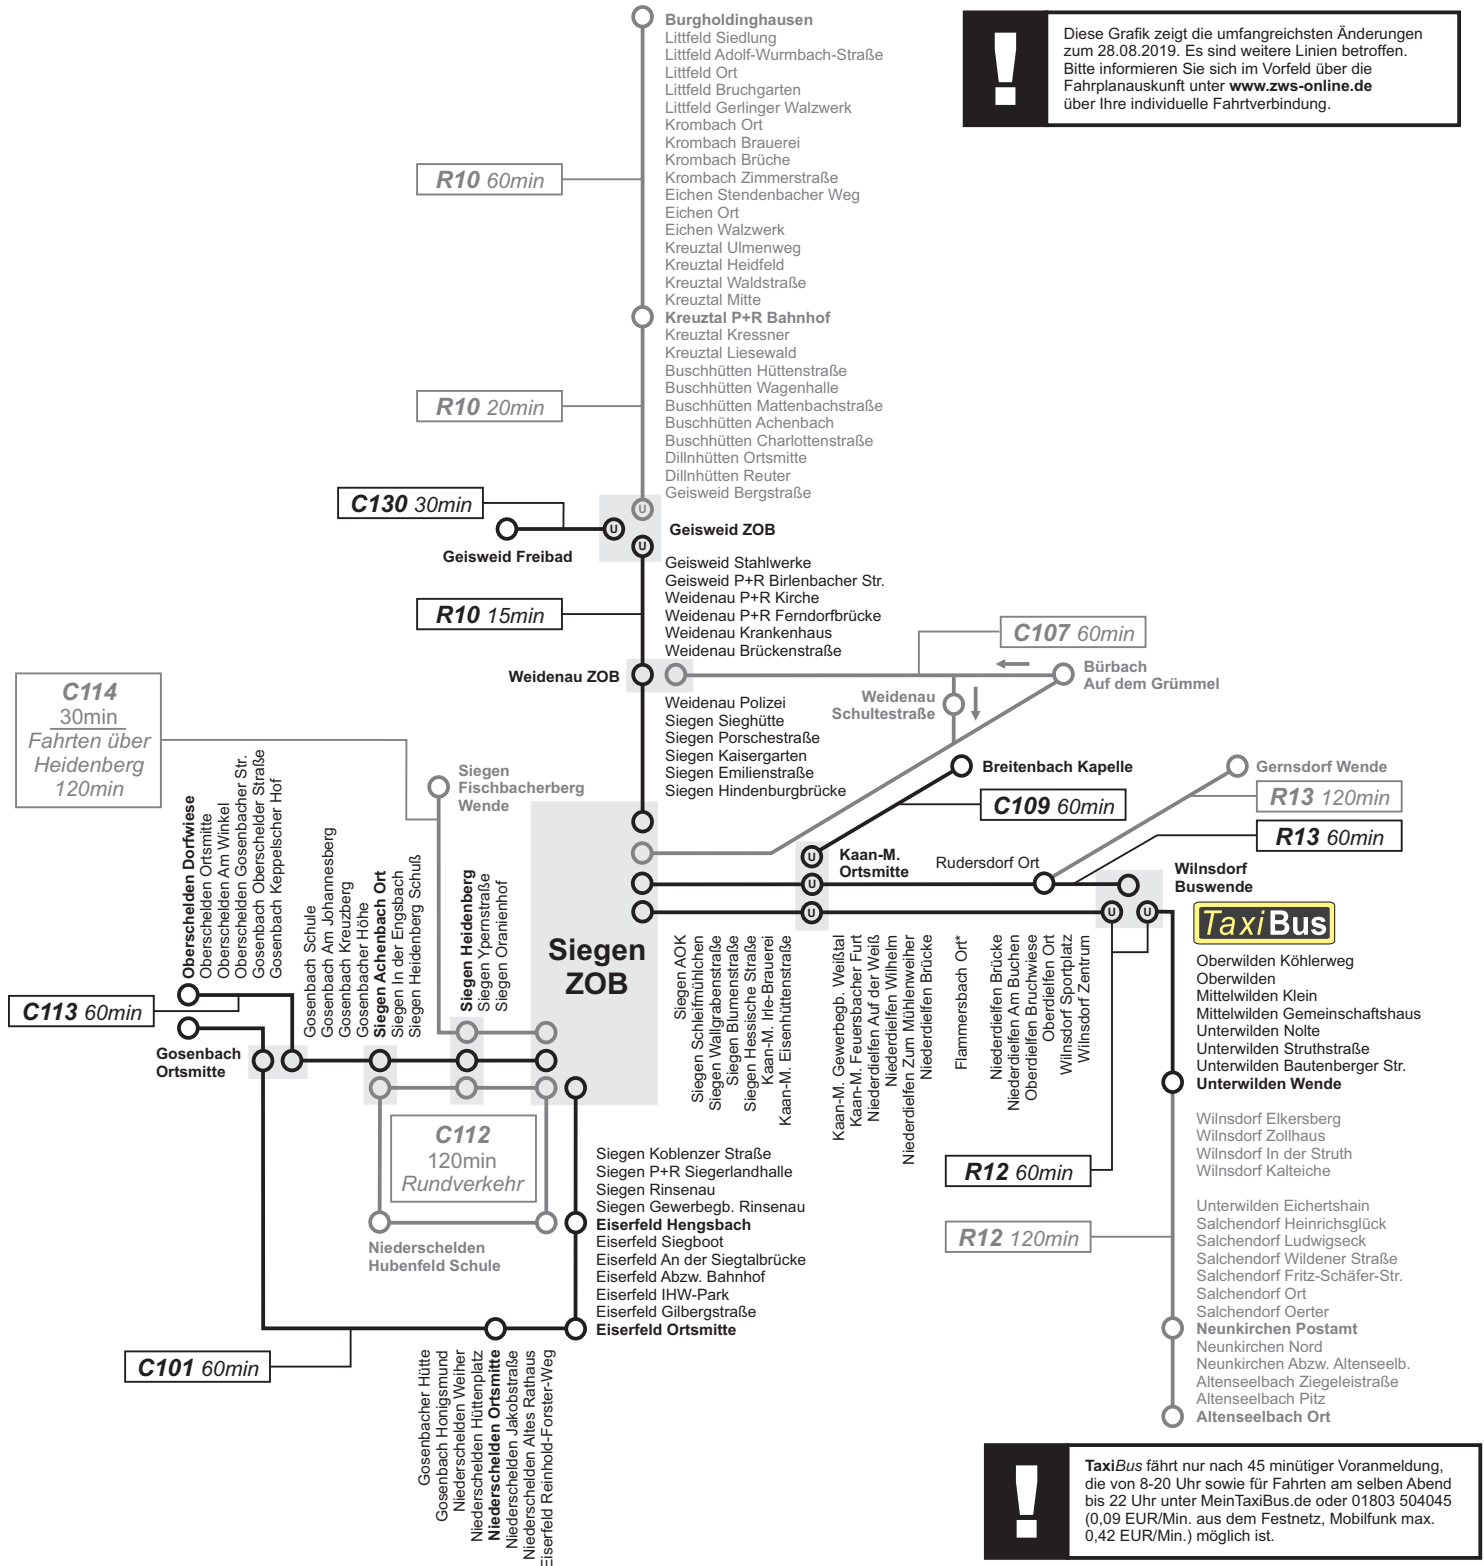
Burgholdinghausen
Littfeld Siedlung
Littfeld Adolf-Wurmbach-Straße
Littfeld Ort
Littfeld Bruchgarten
Littfeld Gerlinger Walzwerk
Krombach Ort
Krombach Brauerei
Krombach Brüche
Krombach Zimmerstraße
Eichen Stendenbacher Weg
Eichen Ort
Eichen Walzwerk
Kreuztal Ulmenweg
Kreuztal Heidfeld
Kreuztal Waldstraße
Kreuztal Mitte
Kreuztal P+R Bahnhof
Kreuztal Kressner
Kreuztal Liesewald
Buschhütten Hüttenstraße
Buschhütten Wagenhalle
Buschhütten Mattenbachstraße
Buschhütten Achenbach
Buschhütten Charlottenstraße
Dillnhütten Ortsmitte
Dillnhütten Reuter
Geisweid Bergstraße

Diese Grafik zeigt die umfangreichsten Änderungen zum 28.08.2019. Es sind weitere Linien betroffen. Bitte informieren Sie sich im Vorfeld über die Fahrplanauskunft unter www.zws-online.de über Ihre individuelle Fahrtverbindung.

R10 60min
R10 20min
C130 30min
Geisweid Freibad
Geisweid ZOB
Geisweid Stahlwerke
Geisweid P+R Birlenbacher Str.
Weidenau P+R Kirche
Weidenau P+R Ferndorfbrücke
Weidenau Krankenhaus
Weidenau Brückenstraße
R10 15min
Weidenau ZOB
C107 60min
Bürbach Auf dem Grümmel
Weidenau Schultestraße
Weidenau Polizei
Siegen Sieghütte
Siegen Porschestraße
Siegen Kaisergarten
Siegen Emilienstraße
Siegen Hindenburgbrücke
C114 30min Fahrten über Heidenberg 120min
Siegen Fischbacherberg Wende
Breitenbach Kapelle
C109 60min
Gernsdorf Wende
R13 120min
R13 60min
Kaan-M. Ortsmitte
Rudersdorf Ort
Wilnsdorf Buswende

Oberschelden Dorfwiese
Oberschelden Ortsmitte
Oberschelden Am Winkel
Oberschelden Gosenbacher Str.
Gosenbach Oberschelder Straße
Gosenbach Keppelscher Hof
Gosenbach Schule
Gosenbach Am Johannesberg
Gosenbacher Kreuzberg
Gosenbacher Höhe
Siegen Achenbach Ort
Siegen In der Engsbach
Siegen Heidenberg Schuß
Siegen Heidenberg
Siegen Ypernstraße
Siegen Oranienhof
Siegen ZOB
Siegen AOK
Siegen Schleifmühlchen
Siegen Wallgrabenstraße
Siegen Blumenstraße
Siegen Hessische Straße
Kaan-M. Irle-Brauerei
Kaan-M. Eisenhüttenstraße
Kaan-M. Gewerbegb. Weißtal
Kaan-M. Feuersbacher Furt
Niederdielfen Auf der Weiß
Niederdielfen Wilhelm
Niederdielfen Zum Mühlenweiher
Niederdielfen Brücke
Flammersbach Ort*
Niederdielfen Brücke
Niederdielfen Am Buchen
Oberdielfen Bruchwiese
Oberdielfen Ort
Wilnsdorf Sportplatz
Wilnsdorf Zentrum

TaxiBus
Oberwilden Köhlerweg
Oberwilden
Mittelwilden Klein
Mittelwilden Gemeinschaftshaus
Unterwilden Nolte
Unterwilden Struthstraße
Unterwilden Bautenberger Str.
Unterwilden Wende

C113 60min
Gosenbach Ortsmitte
C112 120min Rundverkehr
Niederschelden Hubenfeld Schule
Siegen Koblenzer Straße
Siegen P+R Siegerlandhalle
Siegen Rinsenau
Siegen Gewerbegb. Rinsenau
Eiserfeld Hengsbach
Eiserfeld Siegboot
Eiserfeld An der Siegtalbrücke
Eiserfeld Abzw. Bahnhof
Eiserfeld IHW-Park
Eiserfeld Gilbergstraße
Eiserfeld Ortsmitte
R12 60min
R12 120min

Wilnsdorf Elkersberg
Wilnsdorf Zollhaus
Wilnsdorf In der Struth
Wilnsdorf Kalteiche
Unterwilden Eichertshain
Salchendorf Heinrichsglück
Salchendorf Ludwigseck
Salchendorf Wildener Straße
Salchendorf Fritz-Schäfer-Str.
Salchendorf Ort
Salchendorf Oerter
Neunkirchen Postamt
Neunkirchen Nord
Neunkirchen Abzw. Altenseelb.
Altenseelbach Ziegeleistraße
Altenseelbach Pitz
Altenseelbach Ort

C101 60min
Gosenbacher Hütte
Gosenbach Honigsmund
Niederschelden Weiher
Niederschelden Hüttenplatz
Niederschelden Ortsmitte
Niederschelden Jakobstraße
Niederschelden Altes Rathaus
Eiserfeld Reinhold-Forster-Weg

TaxiBus fährt nur nach 45 minütiger Voranmeldung, die von 8-20 Uhr sowie für Fahrten am selben Abend bis 22 Uhr unter MeinTaxiBus.de oder 01803 504045 (0,09 EUR/Min. aus dem Festnetz, Mobilfunk max. 0,42 EUR/Min.) möglich ist.